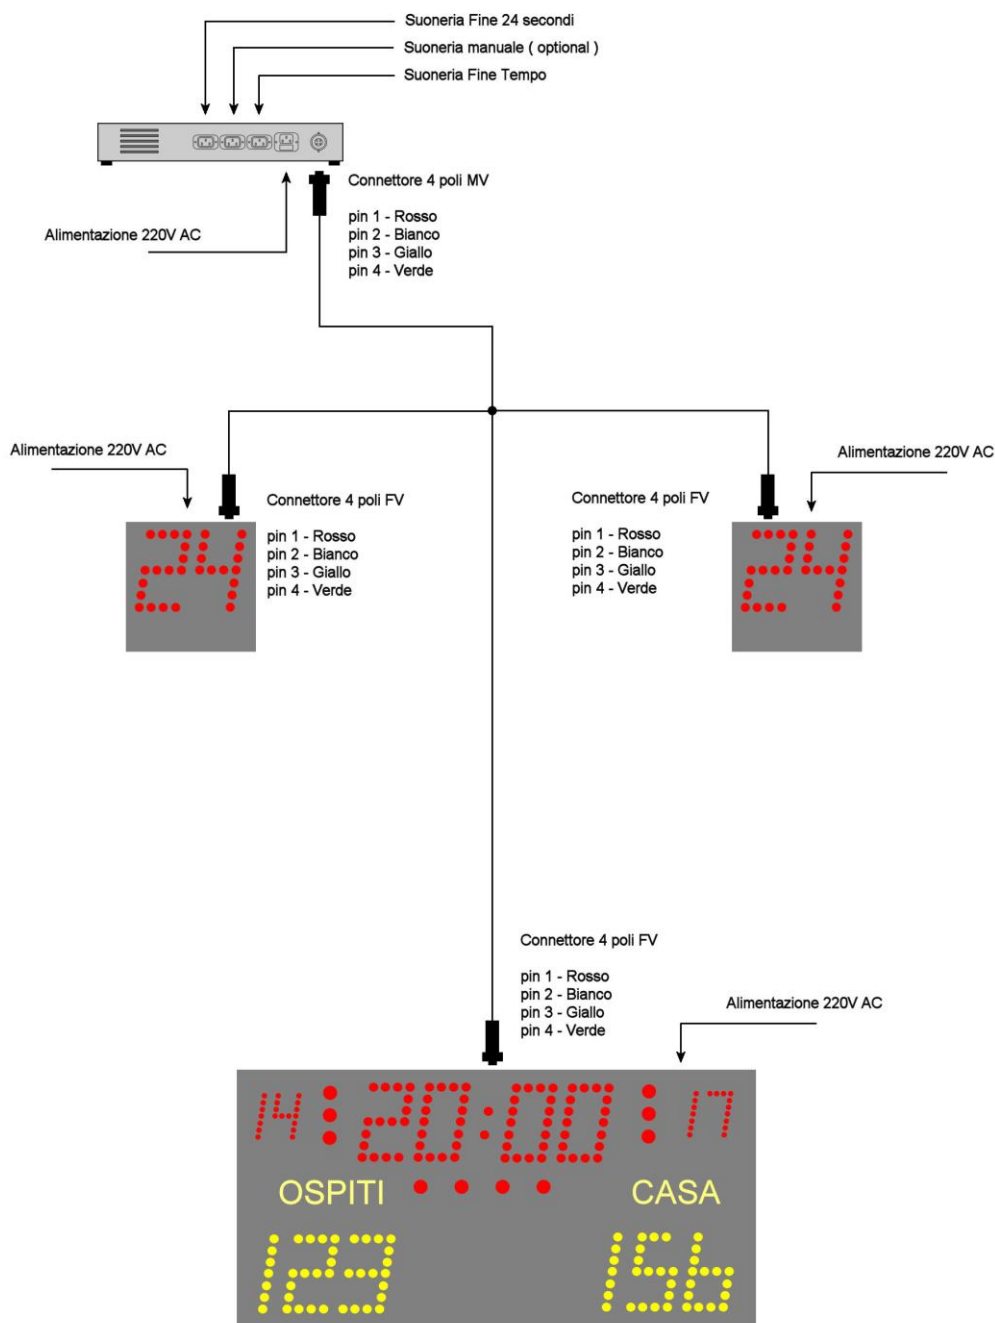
Suoneria Fine 24 secondi
Suoneria manuale ( optional )
Suoneria Fine Tempo

Connettore 4 poli MV

pin 1 - Rosso
pin 2 - Bianco
pin 3 - Giallo
pin 4 - Verde

Alimentazione 220V AC

Alimentazione 220V AC

Connettore 4 poli FV

pin 1 - Rosso
pin 2 - Bianco
pin 3 - Giallo
pin 4 - Verde

24

Connettore 4 poli FV

pin 1 - Rosso
pin 2 - Bianco
pin 3 - Giallo
pin 4 - Verde

Alimentazione 220V AC

24

Connettore 4 poli FV

pin 1 - Rosso
pin 2 - Bianco
pin 3 - Giallo
pin 4 - Verde

Alimentazione 220V AC

14 20:00 17

OSPITI CASA

123 156